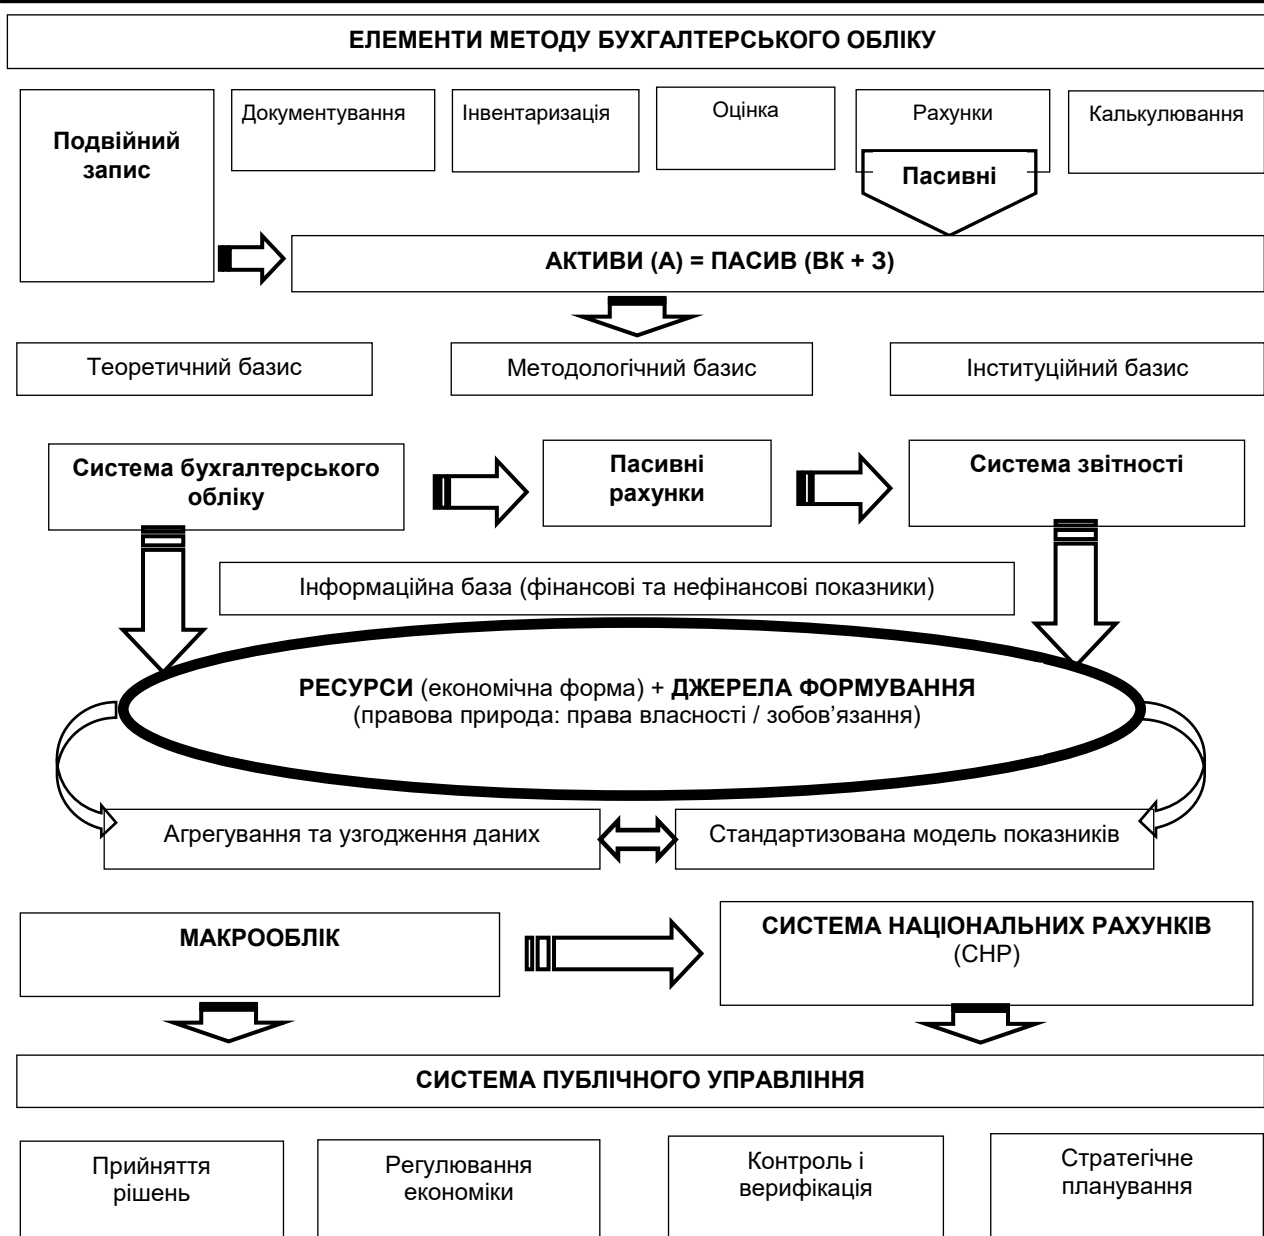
ЕЛЕМЕНТИ МЕТОДУ БУХГАЛТЕРСЬКОГО ОБЛІКУ

Подвійний запис

Документування

Інвентаризація

Оцінка

Рахунки

Калькулювання

Пасивні

АКТИВИ (А) = ПАСИВ (ВК + З)

Теоретичний базис

Методологічний базис

Інституційний базис

Система бухгалтерського обліку

Пасивні рахунки

Система звітності

Інформаційна база (фінансові та нефінансові показники)

РЕСУРСИ (економічна форма) + ДЖЕРЕЛА ФОРМУВАННЯ (правова природа: права власності / зобов'язання)

Агрегування та узгодження даних

Стандартизована модель показників

МАКРООБЛІК

СИСТЕМА НАЦІОНАЛЬНИХ РАХУНКІВ (СНР)

СИСТЕМА ПУБЛІЧНОГО УПРАВЛІННЯ

Прийняття рішень

Регулювання економіки

Контроль і верифікація

Стратегічне планування